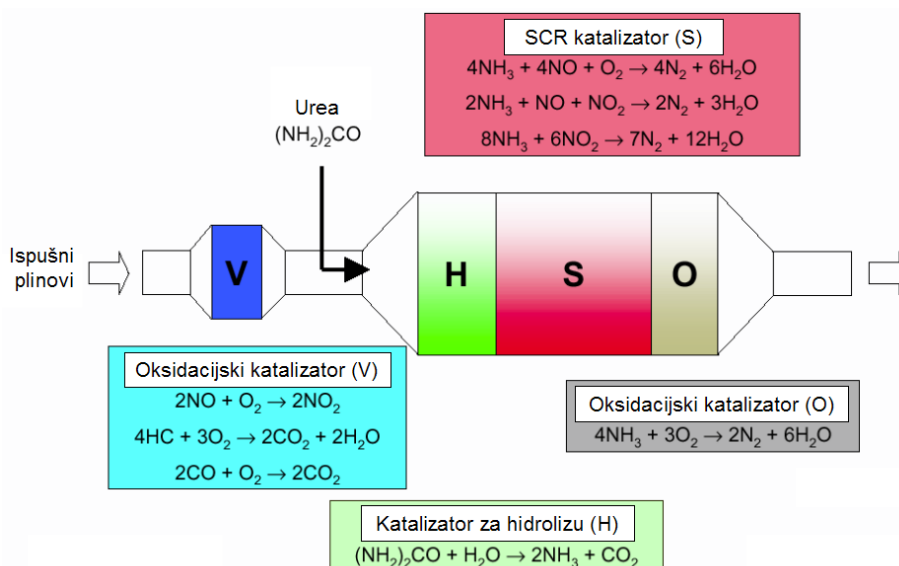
SCR katalizator (S)
$4NH_3 + 4NO + O_2 \rightarrow 4N_2 + 6H_2O$
$2NH_3 + NO + NO_2 \rightarrow 2N_2 + 3H_2O$
$8NH_3 + 6NO_2 \rightarrow 7N_2 + 12H_2O$

Urea
$(NH_2)_2CO$

Ispušni plinovi

V

H

S

O

Oksidacijski katalizator (V)
$2NO + O_2 \rightarrow 2NO_2$
$4HC + 3O_2 \rightarrow 2CO_2 + 2H_2O$
$2CO + O_2 \rightarrow 2CO_2$

Oksidacijski katalizator (O)
$4NH_3 + 3O_2 \rightarrow 2N_2 + 6H_2O$

Katalizator za hidrolizu (H)
$(NH_2)_2CO + H_2O \rightarrow 2NH_3 + CO_2$